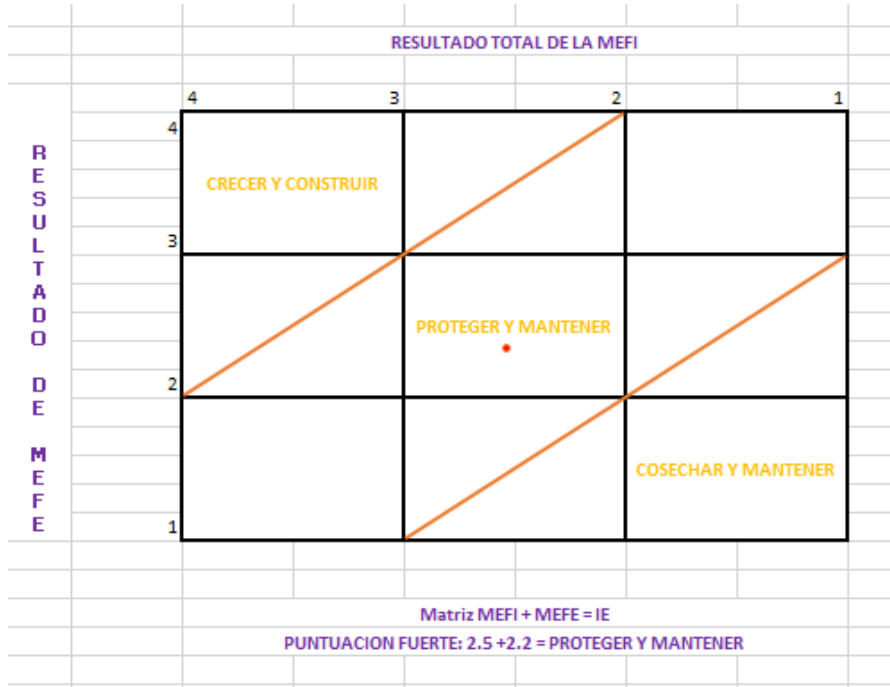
RESULTADO TOTAL DE LA MEFI

4 3 2 1

RESULTADO DE MEFE

4
3
2
1

CRECER Y CONSTRUIR

PROTEGER Y MANTENER

COSECHAR Y MANTENER

Matriz MEFI + MEFE = IE

PUNTUACION FUERTE: 2.5 +2.2 = PROTEGER Y MANTENER